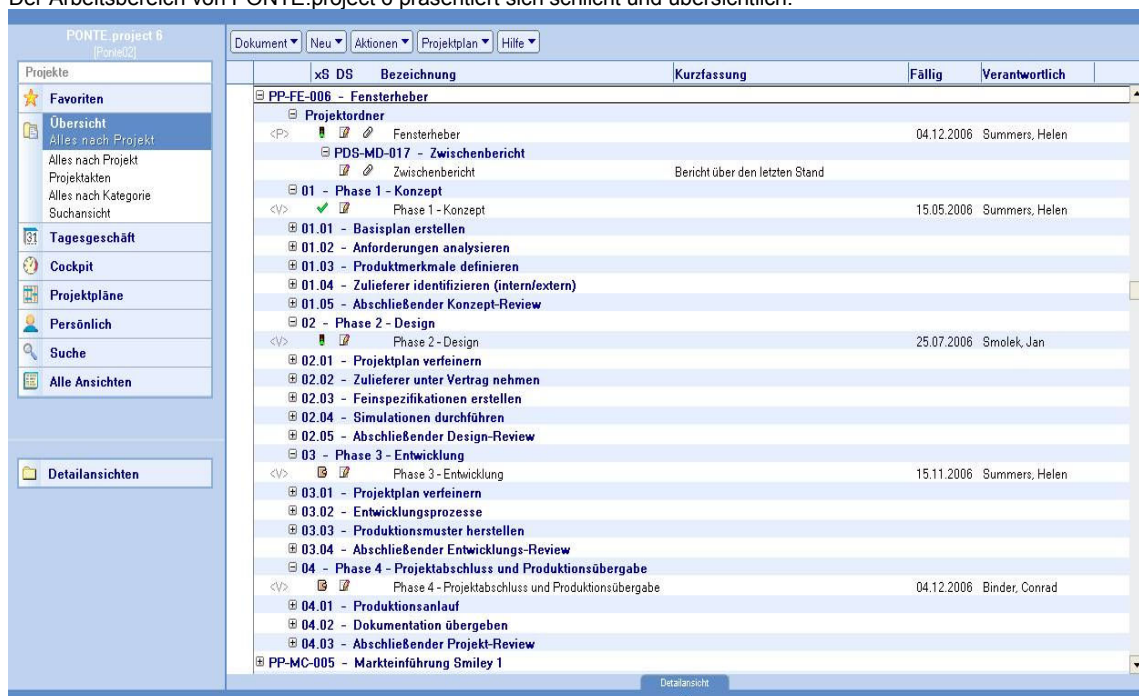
Der Arbeitsbereich von PONTE.project 6 präsentiert sich schlicht und übersichtlich.

PONTE.project 6
[Ponte02]

Projekte
Favoriten
Übersicht
Alles nach Projekt
Alles nach Projekt
Projektakten
Alles nach Kategorie
Suchansicht
Tagesgeschäft
Cockpit
Projektpläne
Persönlich
Suche
Alle Ansichten

Detailansichten

Dokument ▾ Neu ▾ Aktionen ▾ Projektplan ▾ Hilfe ▾

| xS DS | Bezeichnung | Kurzfassung | Fällig | Verantwortlich |
|---|---|---|---|---|
| | PP-FE-006 - Fensterheber | | | |
| | Projektordner | | | |
| <P> | Fensterheber | | 04.12.2006 | Summers, Helen |
| | PDS-MD-017 - Zwischenbericht | | | |
| | Zwischenbericht | Bericht über den letzten Stand | | |
| | 01 - Phase 1 - Konzept | | | |
| <V> | Phase 1 - Konzept | | 15.05.2006 | Summers, Helen |
| | 01.01 - Basisplan erstellen | | | |
| | 01.02 - Anforderungen analysieren | | | |
| | 01.03 - Produktmerkmale definieren | | | |
| | 01.04 - Zulieferer identifizieren (intern/extern) | | | |
| | 01.05 - Abschließender Konzept-Review | | | |
| | 02 - Phase 2 - Design | | | |
| <V> | Phase 2 - Design | | 25.07.2006 | Smolek, Jan |
| | 02.01 - Projektplan verfeinern | | | |
| | 02.02 - Zulieferer unter Vertrag nehmen | | | |
| | 02.03 - Feinspezifikationen erstellen | | | |
| | 02.04 - Simulationen durchführen | | | |
| | 02.05 - Abschließender Design-Review | | | |
| | 03 - Phase 3 - Entwicklung | | | |
| <V> | Phase 3 - Entwicklung | | 15.11.2006 | Summers, Helen |
| | 03.01 - Projektplan verfeinern | | | |
| | 03.02 - Entwicklungsprozesse | | | |
| | 03.03 - Produktionsmuster herstellen | | | |
| | 03.04 - Abschließender Entwicklungs-Review | | | |
| | 04 - Phase 4 - Projektabschluss und Produktionsübergabe | | | |
| <V> | Phase 4 - Projektabschluss und Produktionsübergabe | | 04.12.2006 | Binder, Conrad |
| | 04.01 - Produktionsanlauf | | | |
| | 04.02 - Dokumentation übergeben | | | |
| | 04.03 - Abschließender Projekt-Review | | | |
| | PP-MC-005 - Markteinführung Smiley 1 | | | |

Detailansicht